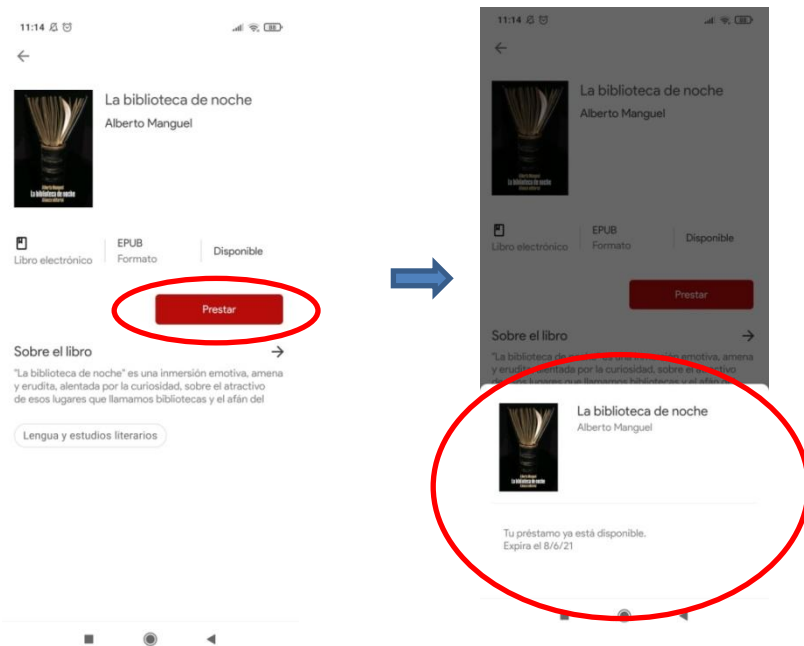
11:14

La biblioteca de noche
Alberto Manguel

Alberto Manguel
La biblioteca de noche

Libro electrónico
EPUB
Formato
Disponible

Prestar

Sobre el libro

"La biblioteca de noche" es una inmersión emotiva, amena y erudita, alentada por la curiosidad, sobre el atractivo de esos lugares que llamamos bibliotecas y el afán del

Lengua y estudios literarios

11:14

La biblioteca de noche
Alberto Manguel

Libro electrónico
EPUB
Formato
Disponible

Prestar

Sobre el libro

"La biblioteca de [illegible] emotiva, amena y erudita, alentada por la curiosidad, sobre el atractivo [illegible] lugares que llamamos bibliotecas y el afán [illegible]

La biblioteca de noche
Alberto Manguel

Tu préstamo ya está disponible.
Expira el 8/6/21